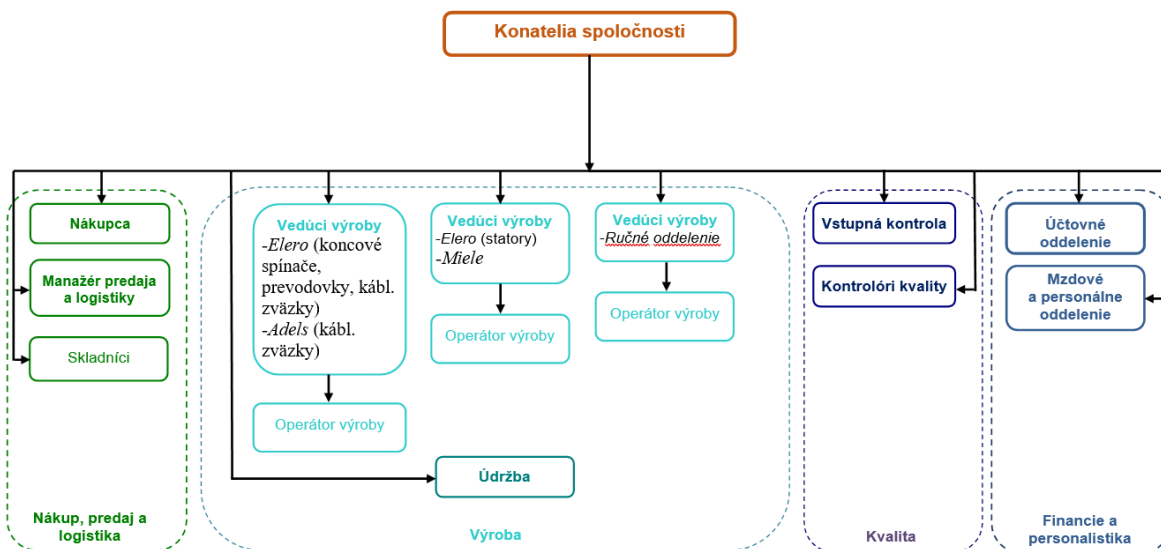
Konatelia spoločnosti

Nákupca

Manažér predaja a logistiky

Skladníci

Nákup, predaj a logistika

Vedúci výroby
-Elero (koncové spínače, prevodovky, kábl. zväzky)
-Adels (kábl. zväzky)

Operátor výroby

Vedúci výroby
-Elero (statory)
-Miele

Operátor výroby

Vedúci výroby
-Ručné oddelenie

Operátor výroby

Údržba

Výroba

Vstupná kontrola

Kontrolóri kvality

Kvalita

Účtovné oddelenie

Mzdové a personálne oddelenie

Financie a personalistika